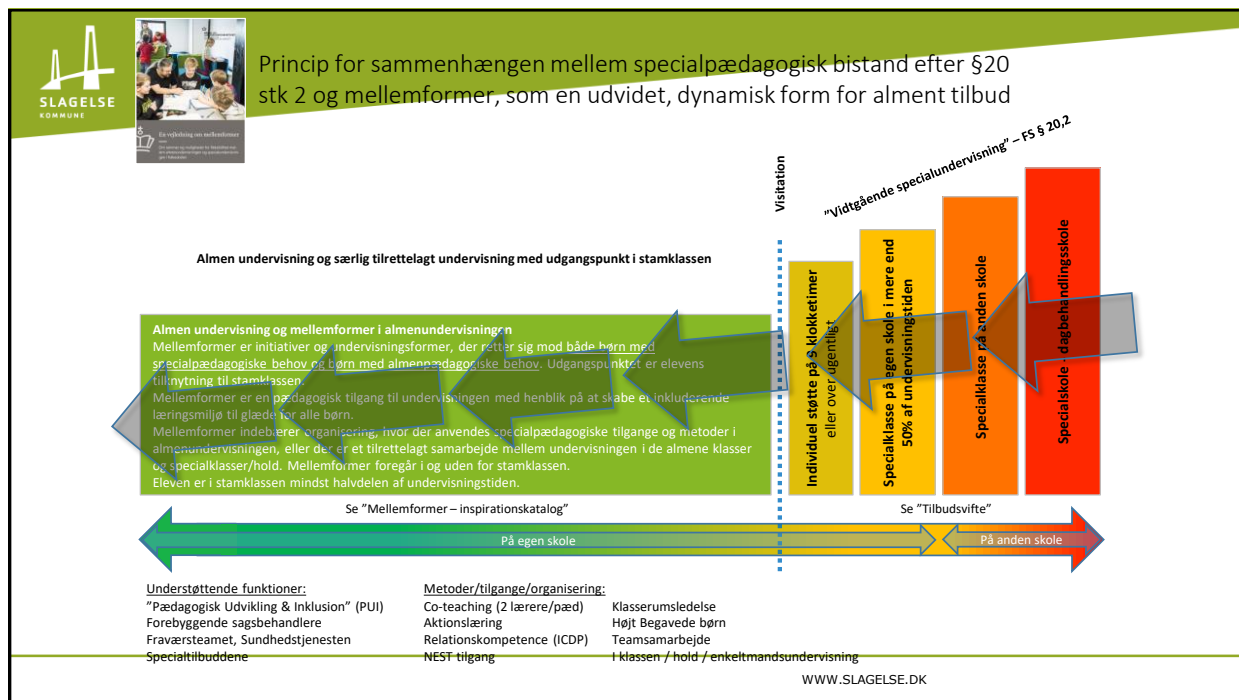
SLAGELSE
KOMMUNE

En refleksion om mellemformer

Princip for sammenhængen mellem specialpædagogisk bistand efter §20 stk 2 og mellemformer, som en udvidet, dynamisk form for alment tilbud

"Vidtgående specialundervisning" – FS § 20,2

Visitation

Almen undervisning og særlig tilrettelagt undervisning med udgangspunkt i stamklassen

Almen undervisning og mellemformer i almenundervisningen
Mellemformer er initiativer og undervisningsformer, der retter sig mod både børn med specialpædagogiske behov og børn med almenpædagogiske behov. Udgangspunktet er elevens tilknytning til stamklassen.
Mellemformer er en pædagogisk tilgang til undervisningen med henblik på at skabe et inkluderende læringsmiljø til glæde for alle børn.
Mellemformer indebærer organisering, hvor der anvendes specialpædagogiske tilgange og metoder i almenundervisningen, eller der er et tilrettelagt samarbejde mellem undervisningen i de almene klasser og specialklasser/hold. Mellemformer foregår i og uden for stamklassen.
Eleven er i stamklassen mindst halvdelen af undervisningstiden.

Individuel støtte på 9 klokketimer eller over ugentligt

Specialklasse på egen skole i mere end 50% af undervisningstiden

Specialklasse på anden skole

Specialskole - dagbehandlingsskole

Se "Mellemformer – inspirationskatalog"

Se "Tilbudsvifte"

På egen skole

På anden skole

Understøttende funktioner:
"Pædagogisk Udvikling & Inklusion" (PUI)
Forebyggende sagsbehandlere
Fraværsteamet, Sundhedstjenesten
Specialtilbuddene

Metoder/tilgange/organisering:
Co-teaching (2 lærere/pæd)
Aktionslæring
Relationskompetence (ICDP)
NEST tilgang

Klasserumsledelse
Højt Begavede børn
Teamsamarbejde
I klassen / hold / enkeltmandsundervisning

WWW.SLAGELSE.DK